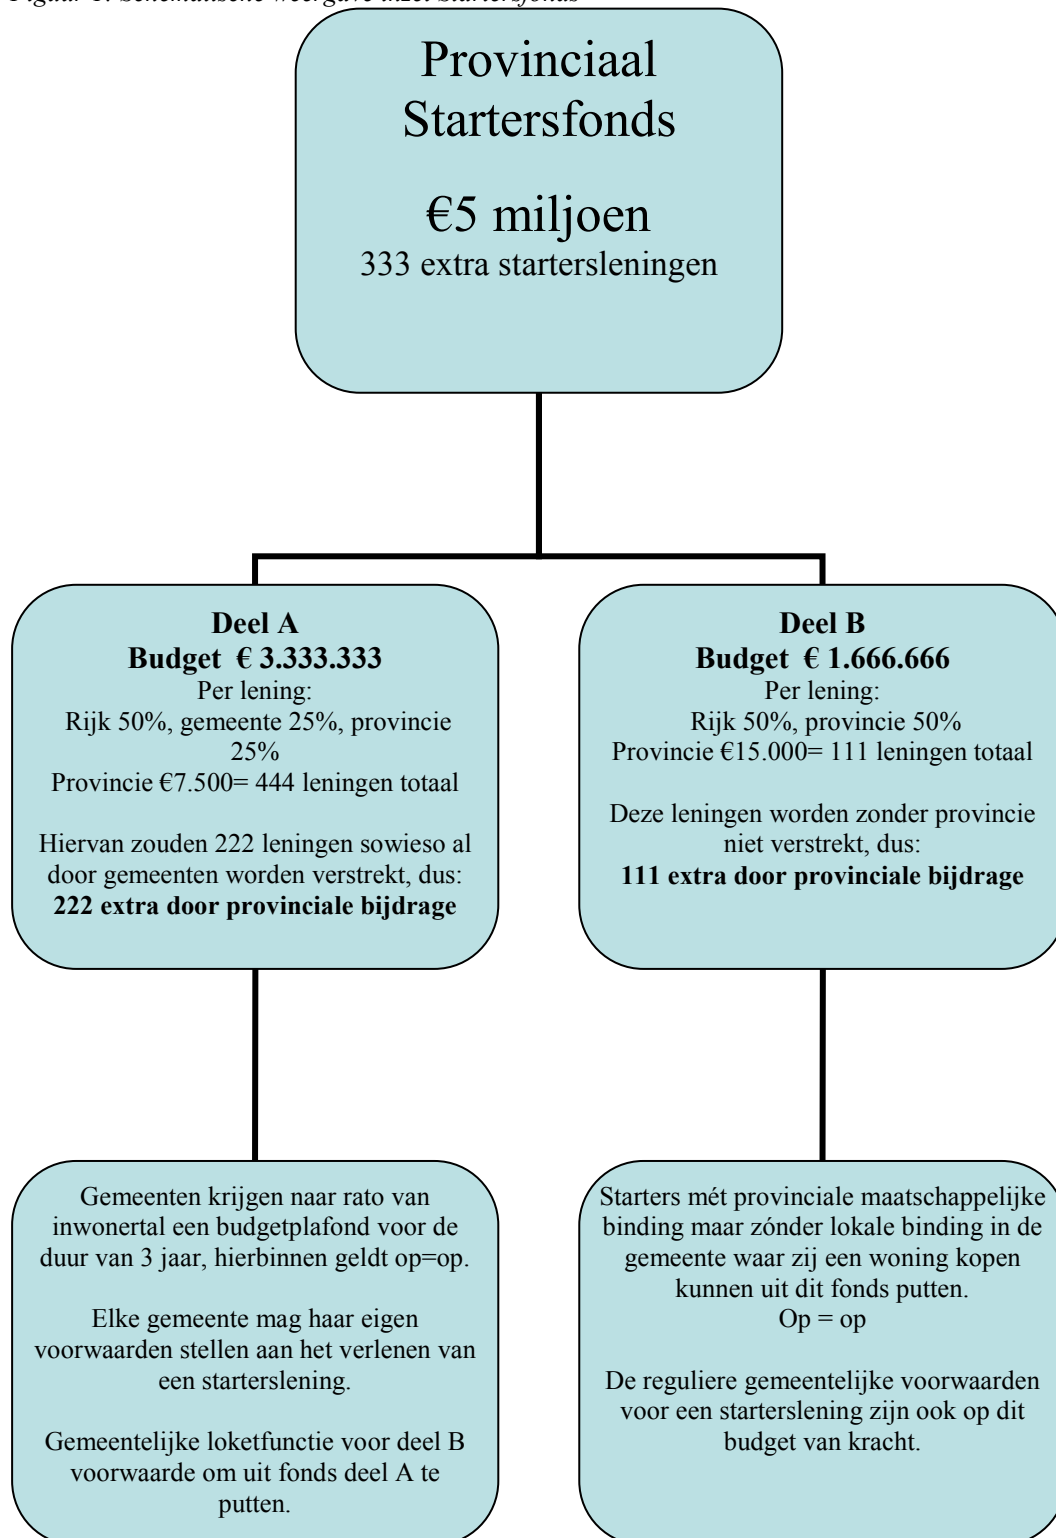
Provinciaal Startersfonds

€5 miljoen
333 extra startersleningen

**Deel A**
**Budget € 3.333.333**
Per lening:
Rijk 50%, gemeente 25%, provincie 25%
Provincie €7.500= 444 leningen totaal

Hiervan zouden 222 leningen sowieso al door gemeenten worden verstrekt, dus:
**222 extra door provinciale bijdrage**

**Deel B**
**Budget € 1.666.666**
Per lening:
Rijk 50%, provincie 50%
Provincie €15.000= 111 leningen totaal

Deze leningen worden zonder provincie niet verstrekt, dus:
**111 extra door provinciale bijdrage**

Gemeenten krijgen naar rato van inwonertal een budgetplafond voor de duur van 3 jaar, hierbinnen geldt op=op.

Elke gemeente mag haar eigen voorwaarden stellen aan het verlenen van een starterslening.

Gemeentelijke loketfunctie voor deel B voorwaarde om uit fonds deel A te putten.

Starters mét provinciale maatschappelijke binding maar zónder lokale binding in de gemeente waar zij een woning kopen kunnen uit dit fonds putten.
Op = op

De reguliere gemeentelijke voorwaarden voor een starterslening zijn ook op dit budget van kracht.